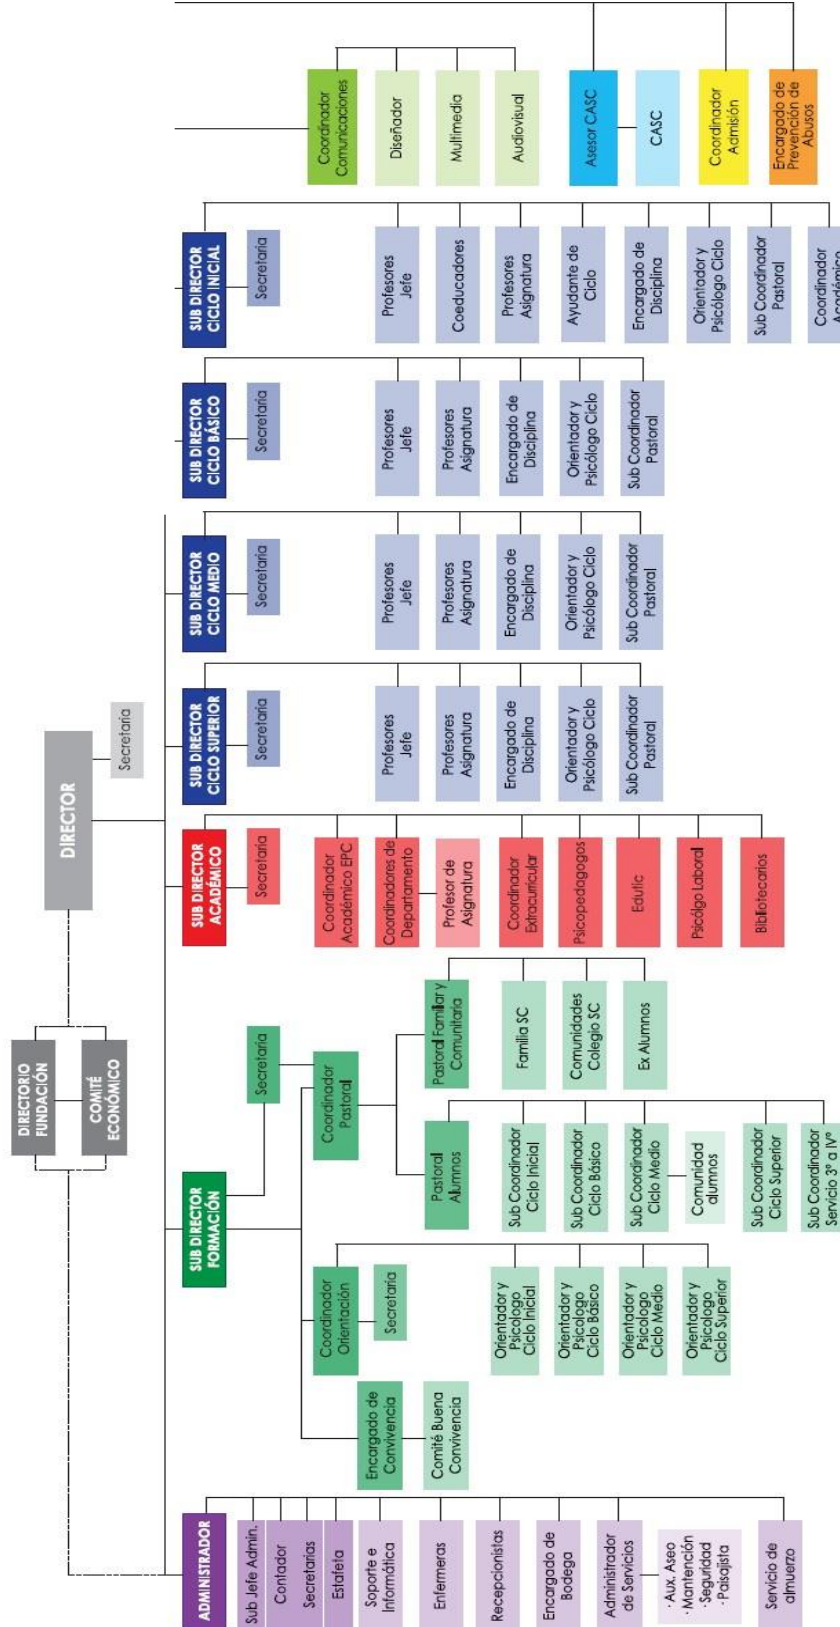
DIRECTORIO FUNDACIÓN

COMITÉ ECONÓMICO

DIRECTOR

Secretaria

ADMINISTRADOR

Sub Jefe Admin.

Contador

Secretarias

Estafeta

Soporte e Informática

Enfermeras

Recepcionistas

Encargado de Bodega

Administrador de Servicios

· Aux. Aseo
· Mantención
· Seguridad
· Paisajista

Servicio de almuerzo

SUB DIRECTOR FORMACIÓN

Secretaria

Coordinador Pastoral

Pastoral Familiar y Comunitaria

Familia SC

Comunidades Colegio SC

Ex Alumnos

Pastoral Alumnos

Sub Coordinador Ciclo Inicial

Sub Coordinador Ciclo Básico

Sub Coordinador Ciclo Medio

Comunidad alumnos

Sub Coordinador Ciclo Superior

Sub Coordinador Servicio 3° a IV°

Coordinador Orientación

Secretaria

Orientador y Psicologo Ciclo Inicial

Orientador y Psicologo Ciclo Básico

Orientador y Psicologo Ciclo Medio

Orientador y Psicologo Ciclo Superior

Encargado de Convivencia

Comité Buena Convivencia

SUB DIRECTOR ACADÉMICO

Secretaria

Coordinador Académico EPC

Coordinadores de Departamento

Profesor de Asignatura

Coordinador Extracurricular

Psicopedagogos

Edufic

Psicólogo Laboral

Bibliotecarios

SUB DIRECTOR CICLO SUPERIOR

Secretaria

Profesores Jefe

Profesores Asignatura

Encargado de Disciplina

Orientador y Psicólogo Ciclo

Sub Coordinador Pastoral

SUB DIRECTOR CICLO MEDIO

Secretaria

Profesores Jefe

Profesores Asignatura

Encargado de Disciplina

Orientador y Psicólogo Ciclo

Sub Coordinador Pastoral

SUB DIRECTOR CICLO BÁSICO

Secretaria

Profesores Jefe

Profesores Asignatura

Encargado de Disciplina

Orientador y Psicólogo Ciclo

Sub Coordinador Pastoral

SUB DIRECTOR CICLO INICIAL

Secretaria

Profesores Jefe

Coeducadores

Profesores Asignatura

Ayudante de Ciclo

Encargado de Disciplina

Orientador y Psicólogo Ciclo

Sub Coordinador Pastoral

Coordinador Académico

Coordinador Comunicaciones

Diseñador

Multimedia

Audiovisual

Asesor CASC

CASC

Coordinador Admisión

Encargado de Prevención de Abusos